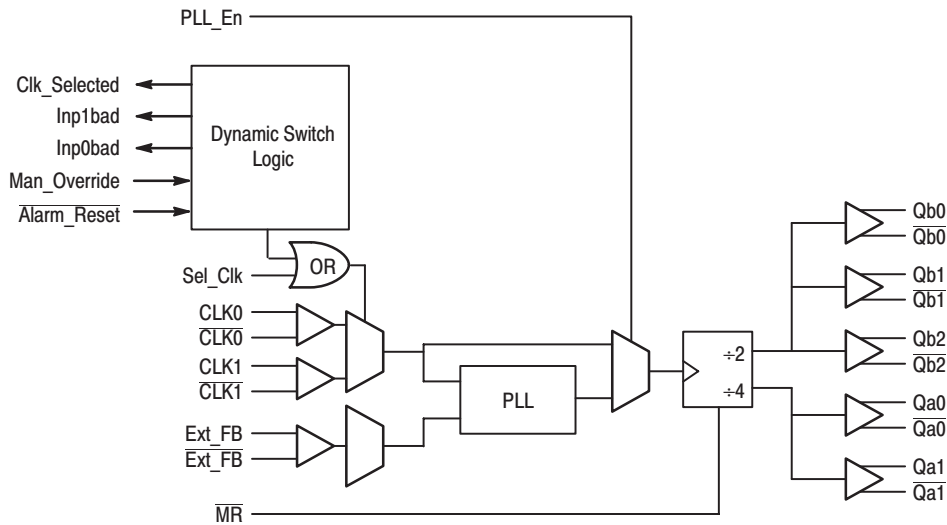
PLL_En

Clk_Selected
Inp1bad
Inp0bad
Man_Override
$\overline{\text{Alarm\_Reset}}$

Dynamic Switch Logic

Sel_Clk
OR

CLK0
$\overline{\text{CLK0}}$
CLK1
$\overline{\text{CLK1}}$

Ext_FB
$\overline{\text{Ext\_FB}}$

PLL

÷2
÷4

$\overline{\text{MR}}$

Qb0
$\overline{\text{Qb0}}$
Qb1
$\overline{\text{Qb1}}$
Qb2
$\overline{\text{Qb2}}$
Qa0
$\overline{\text{Qa0}}$
Qa1
$\overline{\text{Qa1}}$